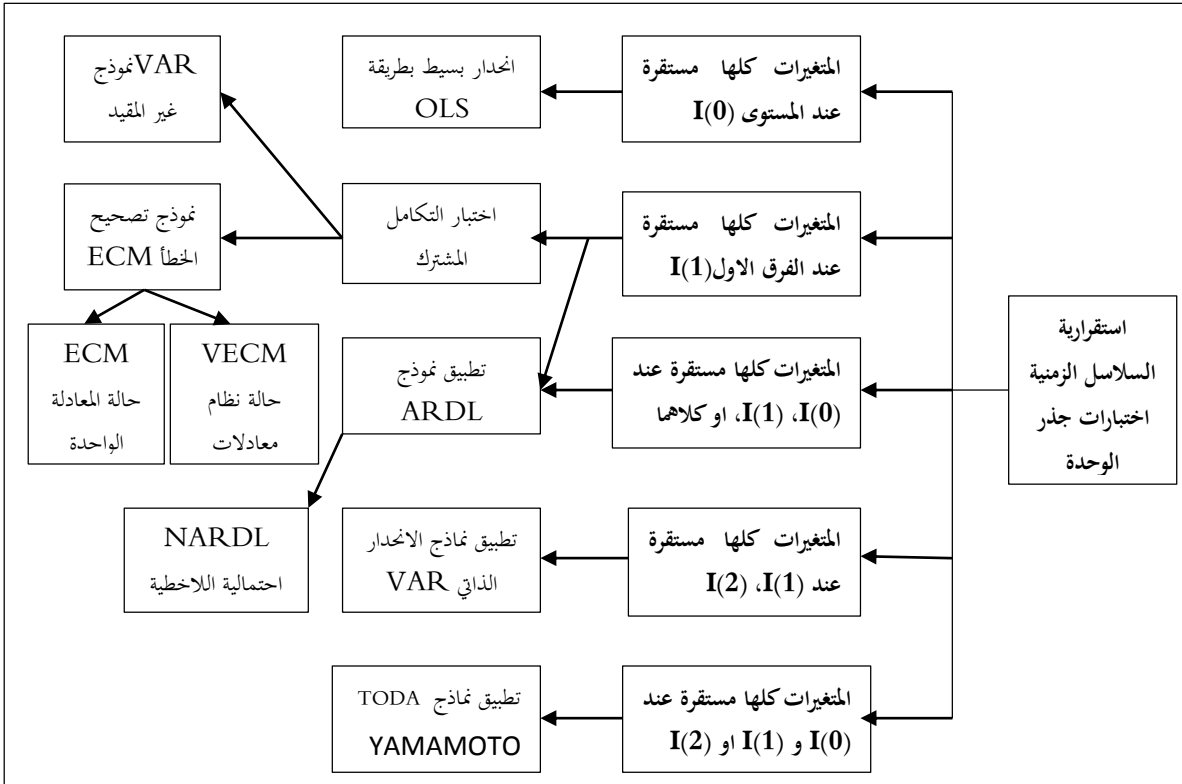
استقرارية السلاسل الزمنية اختبارات جذر الوحدة

المتغيرات كلها مستقرة عند المستوى I(0)

انحدار بسيط بطريقة OLS

VARنموذج غير المقيد

المتغيرات كلها مستقرة عند الفرق الاول I(1)

اختبار التكامل المشترك

نموذج تصحيح الخطأ ECM

ECM حالة المعادلة الواحدة

VECM حالة نظام معادلات

المتغيرات كلها مستقرة عند I(0)، I(1)، او كلاهما

تطبيق نموذج ARDL

NARDL احتمالية اللاخطية

المتغيرات كلها مستقرة عند I(1)، I(2)

تطبيق نماذج الانحدار الذاتي VAR

المتغيرات كلها مستقرة عند I(0) و I(1) او I(2)

تطبيق نماذج TODA YAMAMOTO